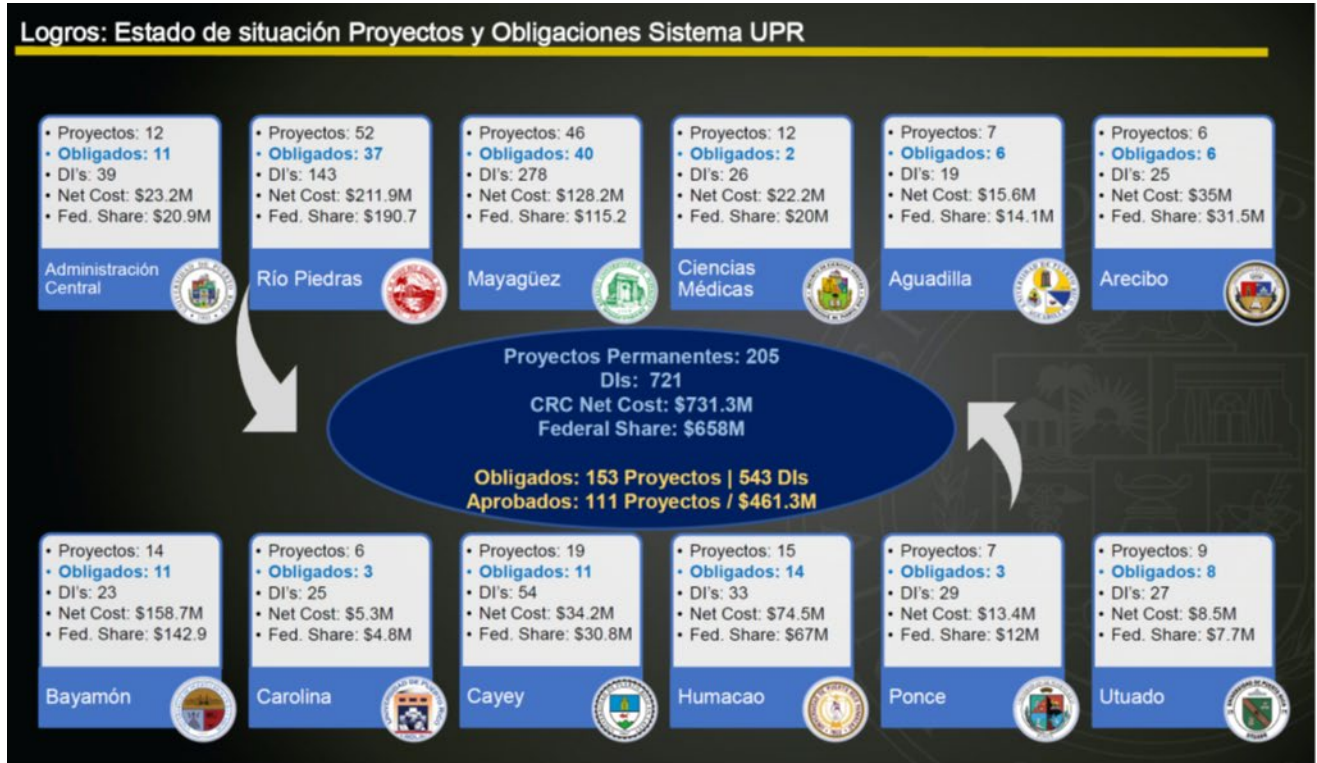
Logros: Estado de situación Proyectos y Obligaciones Sistema UPR

• Proyectos: 12
• Obligados: 11
• DI's: 39
• Net Cost: $23.2M
• Fed. Share: $20.9M

Administración Central

• Proyectos: 52
• Obligados: 37
• DI's: 143
• Net Cost: $211.9M
• Fed. Share: $190.7

Río Piedras

• Proyectos: 46
• Obligados: 40
• DI's: 278
• Net Cost: $128.2M
• Fed. Share: $115.2

Mayagüez

• Proyectos: 12
• Obligados: 2
• DI's: 26
• Net Cost: $22.2M
• Fed. Share: $20M

Ciencias Médicas

• Proyectos: 7
• Obligados: 6
• DI's: 19
• Net Cost: $15.6M
• Fed. Share: $14.1M

Aguadilla

• Proyectos: 6
• Obligados: 6
• DI's: 25
• Net Cost: $35M
• Fed. Share: $31.5M

Arecibo

Proyectos Permanentes: 205
DIs: 721
CRC Net Cost: $731.3M
Federal Share: $658M

Obligados: 153 Proyectos | 543 DIs
Aprobados: 111 Proyectos / $461.3M

• Proyectos: 14
• Obligados: 11
• DI's: 23
• Net Cost: $158.7M
• Fed. Share: $142.9

Bayamón

• Proyectos: 6
• Obligados: 3
• DI's: 25
• Net Cost: $5.3M
• Fed. Share: $4.8M

Carolina

• Proyectos: 19
• Obligados: 11
• DI's: 54
• Net Cost: $34.2M
• Fed. Share: $30.8M

Cayey

• Proyectos: 15
• Obligados: 14
• DI's: 33
• Net Cost: $74.5M
• Fed. Share: $67M

Humacao

• Proyectos: 7
• Obligados: 3
• DI's: 29
• Net Cost: $13.4M
• Fed. Share: $12M

Ponce

• Proyectos: 9
• Obligados: 8
• DI's: 27
• Net Cost: $8.5M
• Fed. Share: $7.7M

Utuado